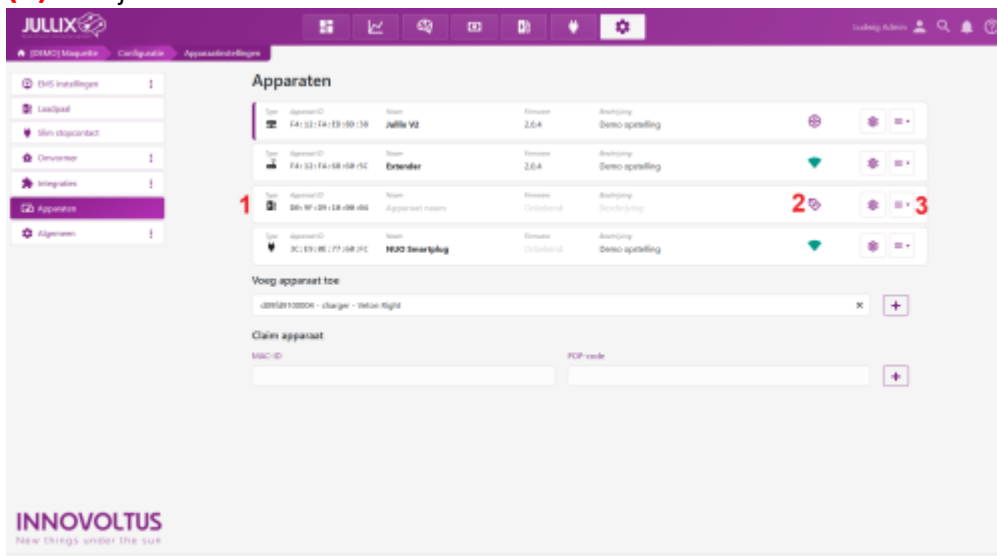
JULLIX

Ludwig Admin

[DEMO] Maquette > Configuratie > Apparaatinstellingen

EMS instellingen
Laadpaal
Slim stopcontact
Omvormer
Integraties
Apparaten
Algemeen

Apparaten

| Type | Apparaat ID | Naam | Firmware | Beschrijving |
|---|---|---|---|---|
| | F4:12:FA:E9:00:38 | Jullix V2 | 2.0.4 | Demo opstelling |
| | F4:12:FA:68:60:5C | Extender | 2.0.4 | Demo opstelling |
| | D8:9F:D9:10:00:06 | Apparaat naam | Onbekend | Beschrijving |
| | 3C:E9:0E:77:60:FC | NUO Smartplug | Onbekend | Demo opstelling |

1
2
3

Voeg apparaat toe

c0916100004 - charger - Velton Right

Claim apparaat

MAC-ID

POP code

INNOVOLTUS
New things under the sun